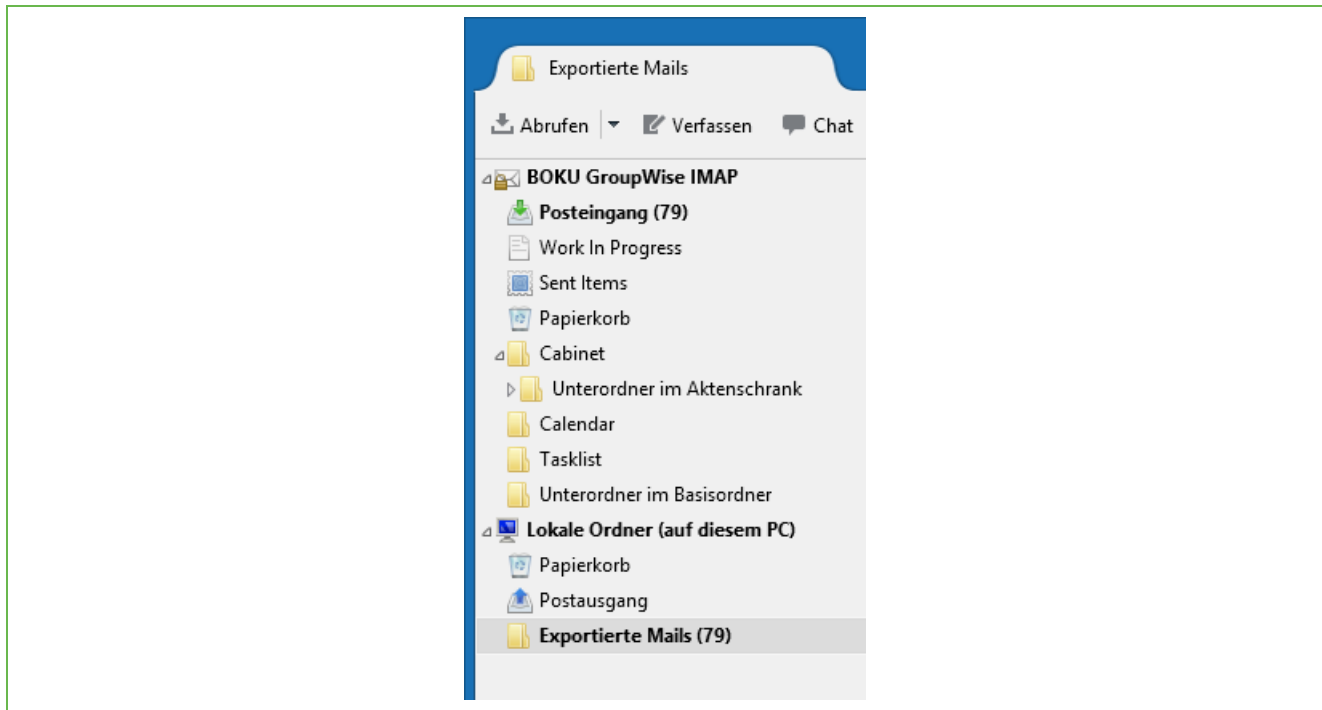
Exportierte Mails

Abrufen | Verfassen | Chat

BOKU GroupWise IMAP
Posteingang (79)
Work In Progress
Sent Items
Papierkorb
Cabinet
Unterordner im Aktenschrank
Calendar
Tasklist
Unterordner im Basisordner
Lokale Ordner (auf diesem PC)
Papierkorb
Postausgang
Exportierte Mails (79)